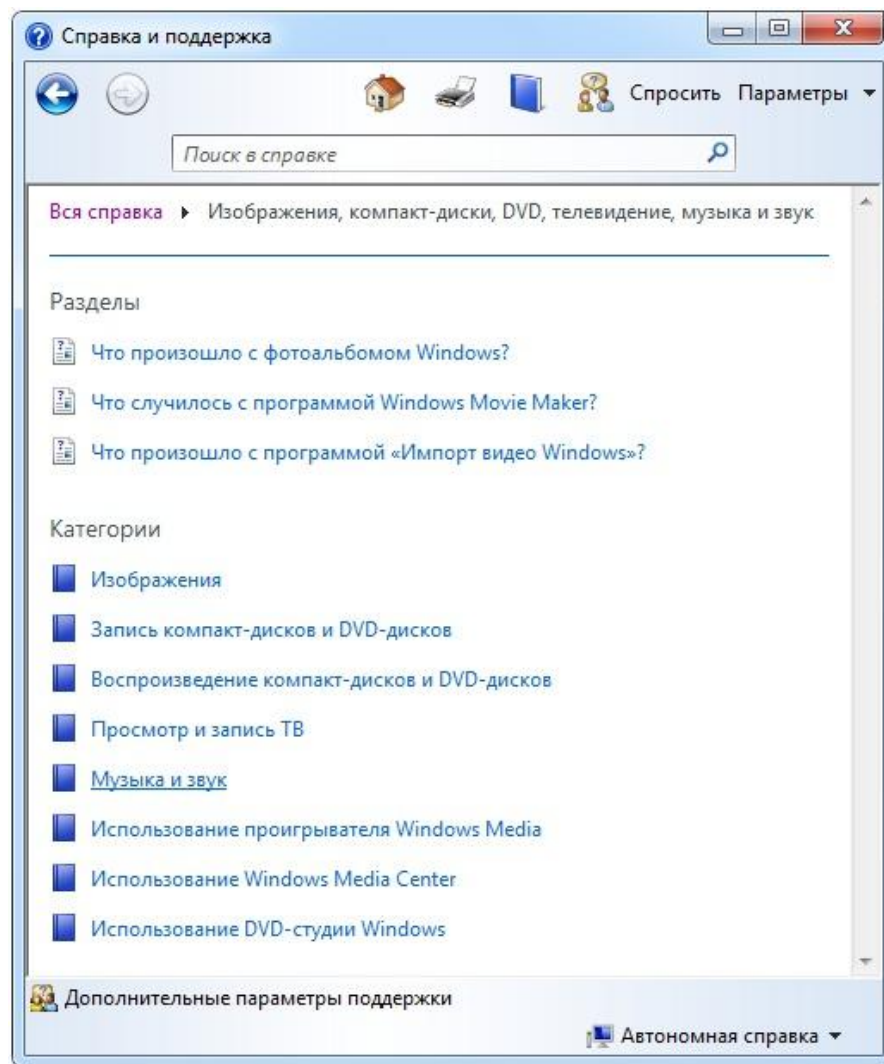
Справка и поддержка

Спросить Параметры

Поиск в справке

Вся справка ▸ Изображения, компакт-диски, DVD, телевидение, музыка и звук

Разделы

Что произошло с фотоальбомом Windows?

Что случилось с программой Windows Movie Maker?

Что произошло с программой «Импорт видео Windows»?

Категории

Изображения

Запись компакт-дисков и DVD-дисков

Воспроизведение компакт-дисков и DVD-дисков

Просмотр и запись ТВ

Музыка и звук

Использование проигрывателя Windows Media

Использование Windows Media Center

Использование DVD-студии Windows

Дополнительные параметры поддержки

Автономная справка